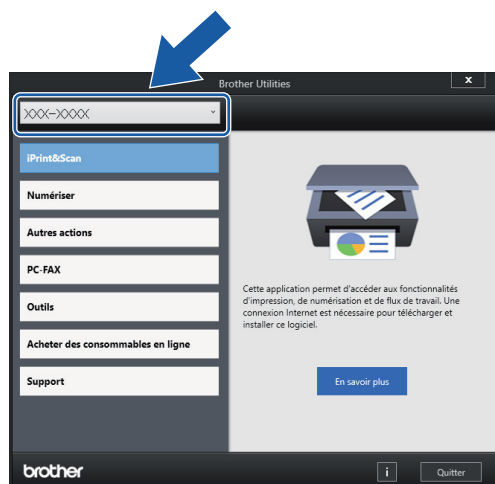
Brother Utilities

x

XXX-XXXX

iPrint&Scan

Numériser

Autres actions

PC-FAX

Outils

Acheter des consommables en ligne

Support

Cette application permet d'accéder aux fonctionnalités d'impression, de numérisation et de flux de travail. Une connexion Internet est nécessaire pour télécharger et installer ce logiciel.

En savoir plus

brother

i

Quitter